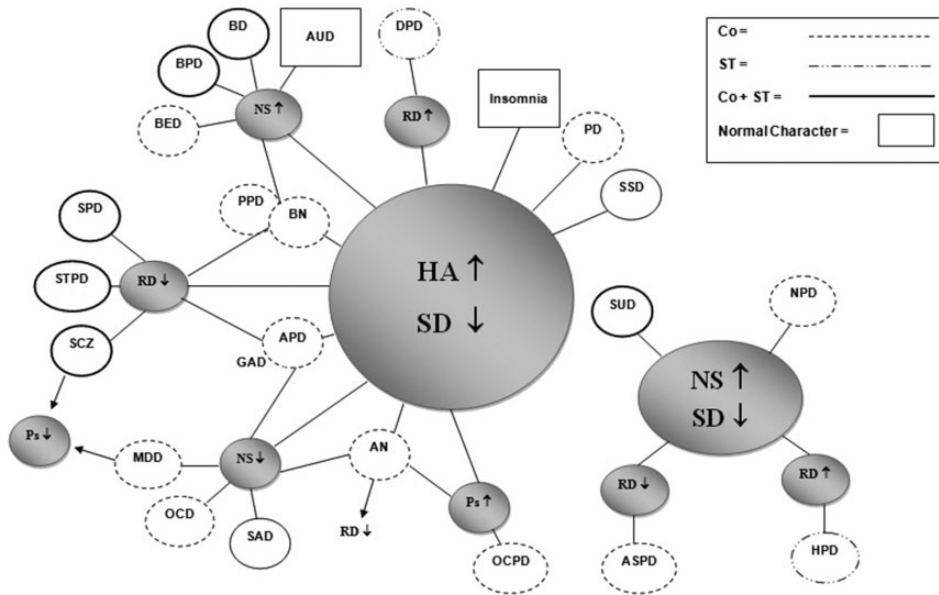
BD
AUD
DPD
BPD
NS ↑
RD ↑
Insomnia
BED
PD
PPD
BN
SSD
SPD
STPD
RD ↓
HA ↑
SD ↓
APD
GAD
SCZ
SUD
NPD
NS ↑
SD ↓
Ps ↓
MDD
NS ↓
AN
RD ↓
RD ↑
OCD
SAD
RD ↓
Ps ↑
ASPD
HPD
OCPD

Co =
ST =
Co + ST =
Normal Character =